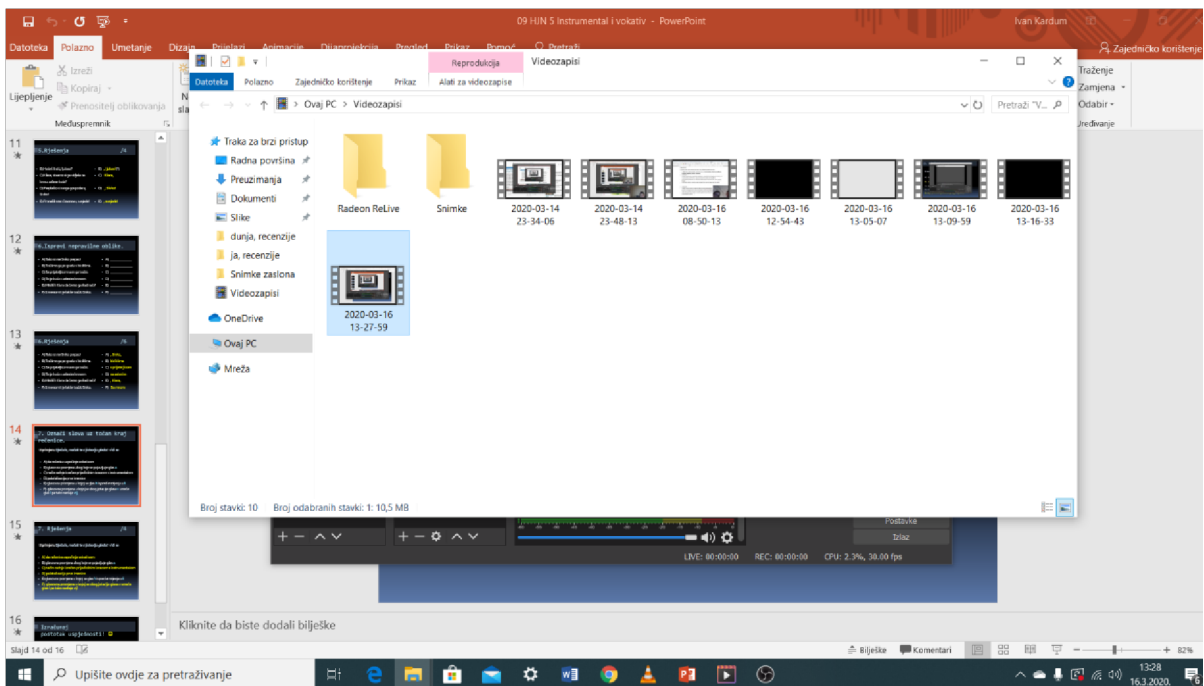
09 HJN 5 Instrumental i vokativ - PowerPoint
Ivan Kardum
Datoteka Polazno Umetanje Dizajn Prijelazi Animacije Dijaprojekcija Pregled Prikaz Pomoć Pretraži
Zajedničko korištenje
Izreži
Kopiraj
Lijepljenje
Prenositelj oblikovanja
Međuspremnik
Traženje
Zamjena
Odabir
Uređivanje
Reprodukcija Videozapisi
Datoteka Polazno Zajedničko korištenje Prikaz Alati za videozapise
Ovaj PC > Videozapisi
Pretraži "V...
Traka za brzi pristup
Radna površina
Preuzimanja
Dokumenti
Slike
dunja, recenzije
ja, recenzije
Snimke zaslona
Videozapisi
OneDrive
Ovaj PC
Mreža
Radeon ReLive
Snimke
2020-03-14 23-34-06
2020-03-14 23-48-13
2020-03-16 08-50-13
2020-03-16 12-54-43
2020-03-16 13-05-07
2020-03-16 13-09-59
2020-03-16 13-16-33
2020-03-16 13-27-59
Broj stavki: 10 Broj odabranih stavki: 1: 10,5 MB
Postavke
Izlaz
LIVE: 00:00:00 REC: 00:00:00 CPU: 2.3%, 30.00 fps
11
12
13
14
15
16
Kliknite da biste dodali bilješke
Slajd 14 od 16
Bilješke Komentari
82%
Upišite ovdje za pretraživanje
13:28
16.3.2020.